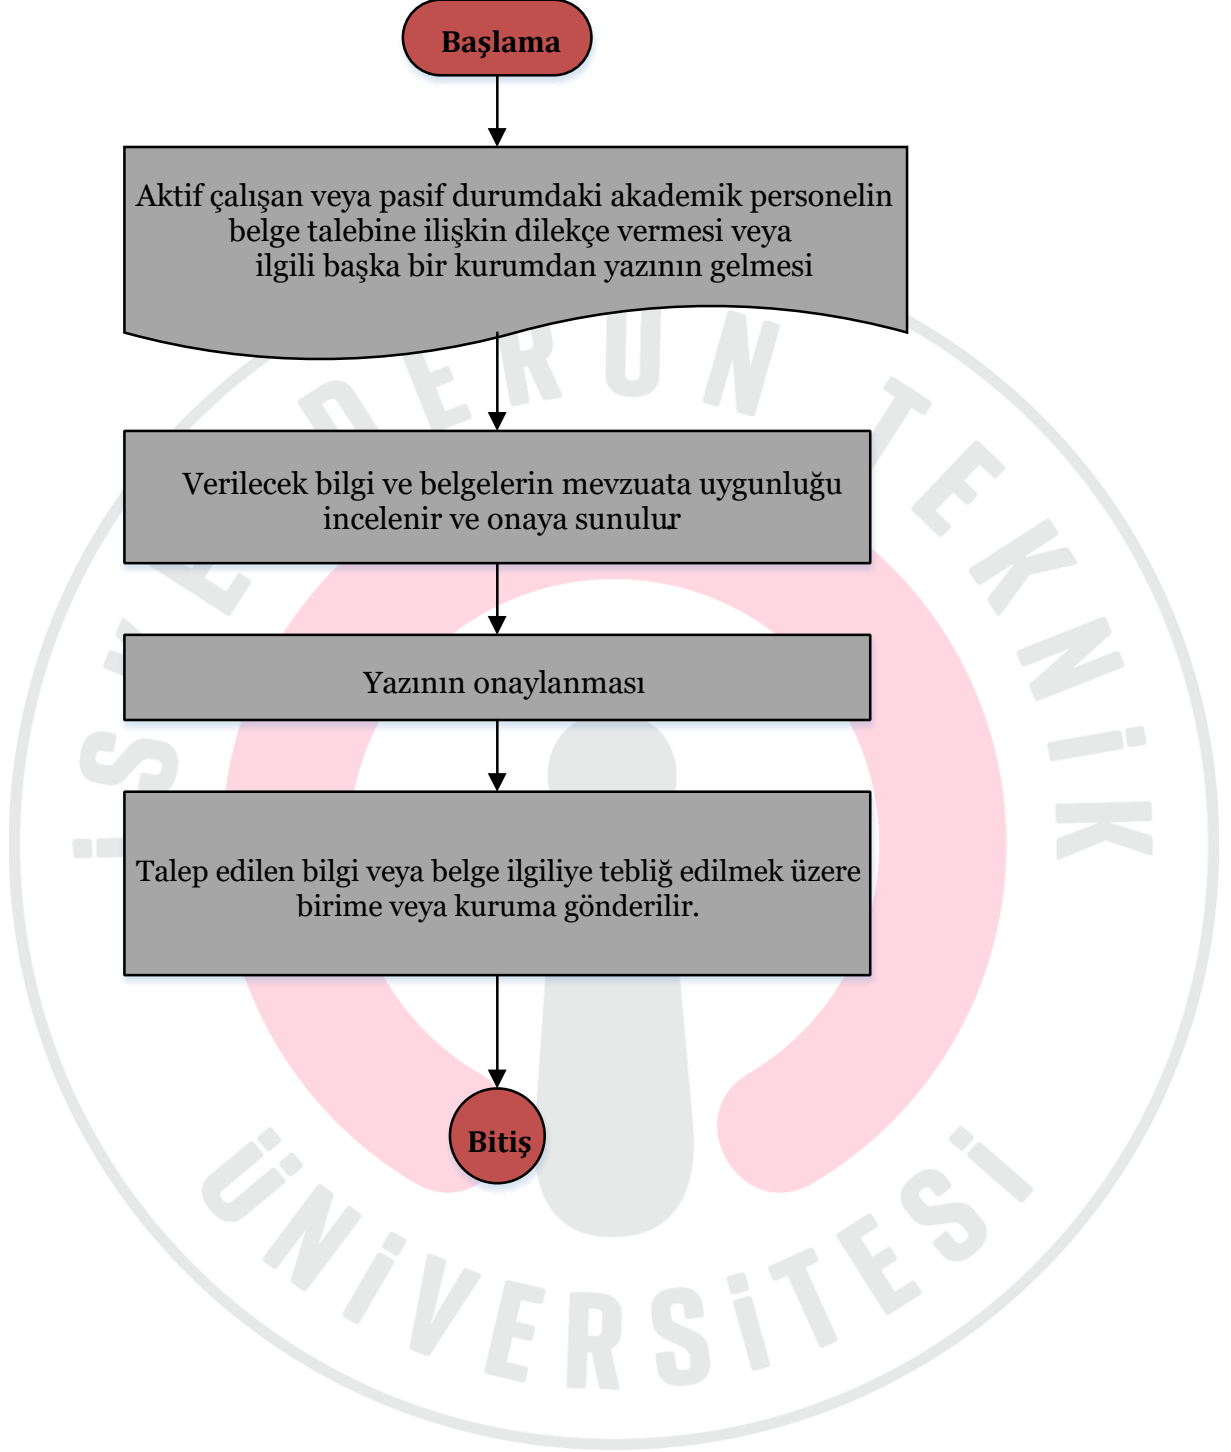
Başlama

Aktif çalışan veya pasif durumdaki akademik personelin belge talebine ilişkin dilekçe vermesi veya ilgili başka bir kurumdan yazının gelmesi

Verilecek bilgi ve belgelerin mevzuata uygunluğu incelenir ve onaya sunulur

Yazının onaylanması

Talep edilen bilgi veya belge ilgiliye tebliğ edilmek üzere birime veya kuruma gönderilir.

Bitiş

İSKENDERUN TEKNİK ÜNİVERSİTESİ